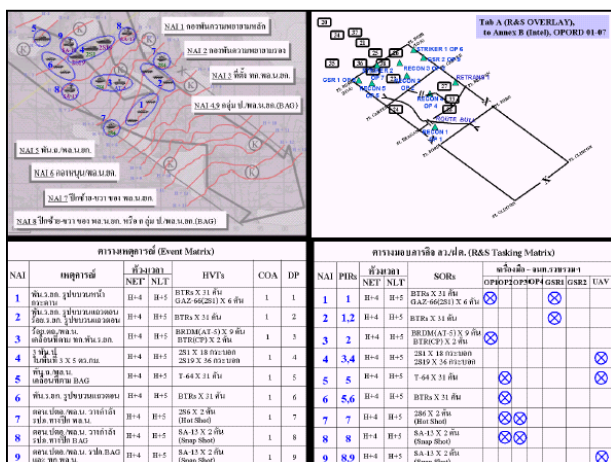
NAI 1 กองพันทหารราบยานยนต์
NAI 2 กองพันทหารราบยานยนต์
NAI 3 ที่ตั้ง ทก.พล.ม.ยค.
NAI 4,9 กลุ่ม ป./พล.ม.ยค.(BAG)
NAI 5 พัน.ม./พล.ม.ยค.
NAI 6 กองบัญชาการ/พล.ม.ยค.
NAI 7 ปีกซ้าย-ขวา ของ พล.ม.ยค.
NAI 8 ปีกซ้าย-ขวา ของ พล.ม.ยค. หรือ กลุ่ม ป./พล.ม.ยค.(BAG)

Tab A (R&S OVERLAY), to Annex B (Intel), OPORD 01-07
STRIKER 1 OP 6
STRIKER 2 OP 5
RECON 2
RECON 3
GSR 1
GSR 2
OP 3
OP 4
RETRANS
RECON 1
ROUTE AUX

ตารางเหตุการณ์ (Event Matrix)

| NAI | เหตุการณ์ | NET | NLT | HVTs | COA | DP |
|---|---|---|---|---|---|---|
| 1 | พัน.ร.ยค. รูปขบวนการเข้าตี | H+4 | H+5 | BTRs X 31 คัน GAZ-66(251) X 6 คัน | 1 | 1 |
| 2 | พัน.ร.ยค. รูปขบวนยานยนต์ | H+4 | H+5 | BTRs X 31 คัน | 1 | 2 |
| 3 | ที่ตั้ง ทก./พล.ม. เคลื่อนที่ตาม ทก.พัน.ร.ยค. | H+4 | H+5 | BRDM(AT-5) X 9 คัน BTR(CP) X 2 คัน | 1 | 3 |
| 4 | 3 พัน.ป. ในที่ตั้ง 3 X 5 กม. | H+4 | H+5 | 2S1 X 18 กระบอก 2S19 X 36 กระบอก | 1 | 4 |
| 5 | พัน.ม./พล.ม. เคลื่อนที่ตาม BAG | H+4 | H+5 | T-64 X 31 คัน | 1 | 5 |
| 6 | พัน.ร.ยค. รูปขบวนยานยนต์ | H+4 | H+5 | BTRs X 31 คัน | 1 | 6 |
| 7 | ตอน.ปตอ./พล.ม. วางกำลัง รปภ. การเข้าตี พล.ม. | H+4 | H+5 | 2S6 X 2 คัน (Hot Shot) | 1 | 7 |
| 8 | ตอน.ปตอ./พล.ม. วางกำลัง รปภ. การเข้าตี BAG | H+4 | H+5 | SA-13 X 2 คัน (Snap Shot) | 1 | 8 |
| 9 | ตอน.ปตอ./พล.ม. รปภ.BAG และ พล.ม. | H+4 | H+5 | SA-13 X 2 คัน (Snap Shot) | 1 | 9 |

ตารางมอบภารกิจ ลว./ฝต. (R&S Tasking Matrix)

| NAI | PIRs | NET | NLT | SORs | OP1 | OP2 | OP3 | OP4 | GSR1 | GSR2 | UAV |
|---|---|---|---|---|---|---|---|---|---|---|---|
| 1 | 1 | H+4 | H+5 | BTRs X 31 คัน GAZ-66(251) X 6 คัน | | | | | ⊗ | | |
| 2 | 1,2 | H+4 | H+5 | BTRs X 31 คัน | | | | | ⊗ | | |
| 3 | 2 | H+4 | H+5 | BRDM(AT-5) X 9 คัน BTR(CP) X 2 คัน | ⊗ | | | | | | |
| 4 | 3,4 | H+4 | H+5 | 2S1 X 18 กระบอก 2S19 X 36 กระบอก | | | | | | | ⊗ |
| 5 | 5 | H+4 | H+5 | T-64 X 31 คัน | ⊗ | | | | | | ⊗ |
| 6 | 5,6 | H+4 | H+5 | BTRs X 31 คัน | | | | | ⊗ | | |
| 7 | 7 | H+4 | H+5 | 2S6 X 2 คัน (Hot Shot) | ⊗ | ⊗ | | | | | |
| 8 | 8 | H+4 | H+5 | SA-13 X 2 คัน (Snap Shot) | ⊗ | ⊗ | | | | | |
| 9 | 8,9 | H+4 | H+5 | SA-13 X 2 คัน (Snap Shot) | | | | | | | |